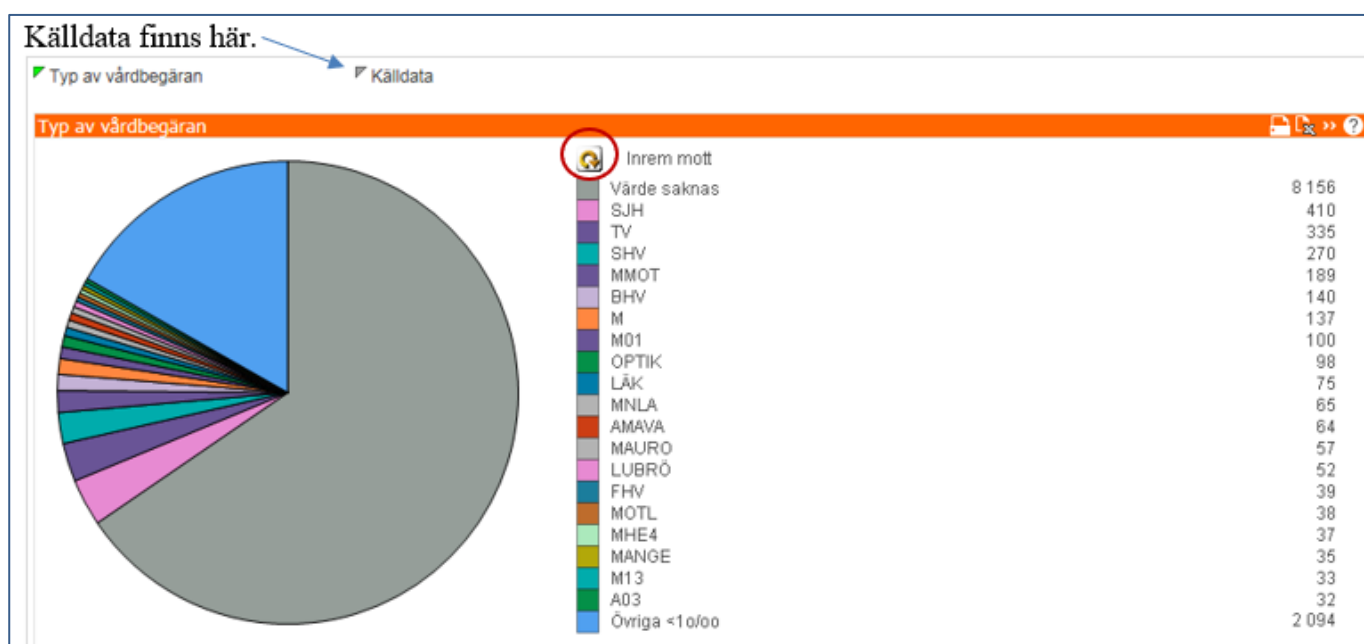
Källdata finns här.

Typ av vårdbegäran

Källdata

Typ av vårdbegäran

Inrem mott

| | |
|---|---|
| Värde saknas | 8 156 |
| SJH | 410 |
| TV | 335 |
| SHV | 270 |
| MMOT | 189 |
| BHV | 140 |
| M | 137 |
| M01 | 100 |
| OPTIK | 98 |
| LÄK | 75 |
| MNLA | 65 |
| AMAVA | 64 |
| MAURO | 57 |
| LUBRÖ | 52 |
| FHV | 39 |
| MOTL | 38 |
| MHE4 | 37 |
| MANGE | 35 |
| M13 | 33 |
| A03 | 32 |
| Övriga <1o/oo | 2 094 |